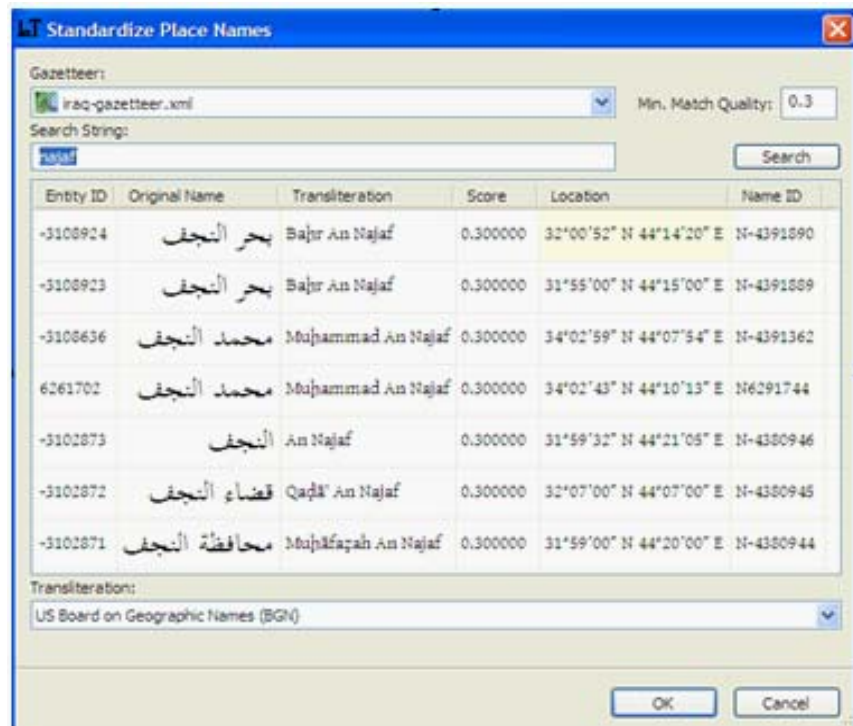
LT Standardize Place Names

Gazetteer:
iraq-gazetteer.xml
Min. Match Quality: 0.3
Search String:
najaf
Search

| Entity ID | Original Name | Transliteration | Score | Location | Name ID |
|---|---|---|---|---|---|
| -3108924 | بحر النجف | Baḥr An Najaf | 0.300000 | 32°00'52" N 44°14'20" E | N-4391890 |
| -3108923 | بحر النجف | Baḥr An Najaf | 0.300000 | 31°55'00" N 44°15'00" E | N-4391889 |
| -3108636 | محمد النجف | Muḥammad An Najaf | 0.300000 | 34°02'59" N 44°07'54" E | N-4391362 |
| 6261702 | محمد النجف | Muḥammad An Najaf | 0.300000 | 34°02'43" N 44°10'13" E | N6291744 |
| -3102873 | النجف | An Najaf | 0.300000 | 31°59'32" N 44°21'05" E | N-4380946 |
| -3102872 | قضاء النجف | Qaḍā' An Najaf | 0.300000 | 32°07'00" N 44°07'00" E | N-4380945 |
| -3102871 | محافظة النجف | Muḥāfaẓah An Najaf | 0.300000 | 31°59'00" N 44°20'00" E | N-4380944 |

Transliteration:
US Board on Geographic Names (BGN)

OK
Cancel